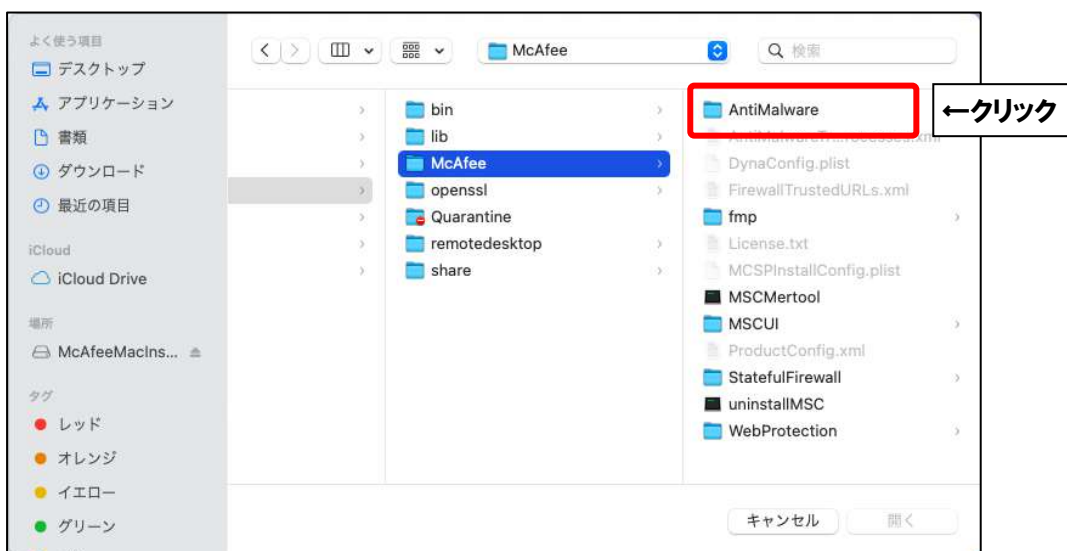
よく使う項目
デスクトップ
アプリケーション
書類
ダウンロード
最近の項目
iCloud
iCloud Drive
場所
McAfeeMacIns...
タグ
レッド
オレンジ
イエロー
グリーン

McAfee
検索

bin
lib
McAfee
openssl
Quarantine
remotedesktop
share

AntiMalware
←クリック
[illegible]
DynaConfig.plist
FirewallTrustedURLs.xml
fmp
License.txt
MCSPInstallConfig.plist
MSCMertool
MSCUI
ProductConfig.xml
StatefulFirewall
uninstallMSC
WebProtection

キャンセル
開く